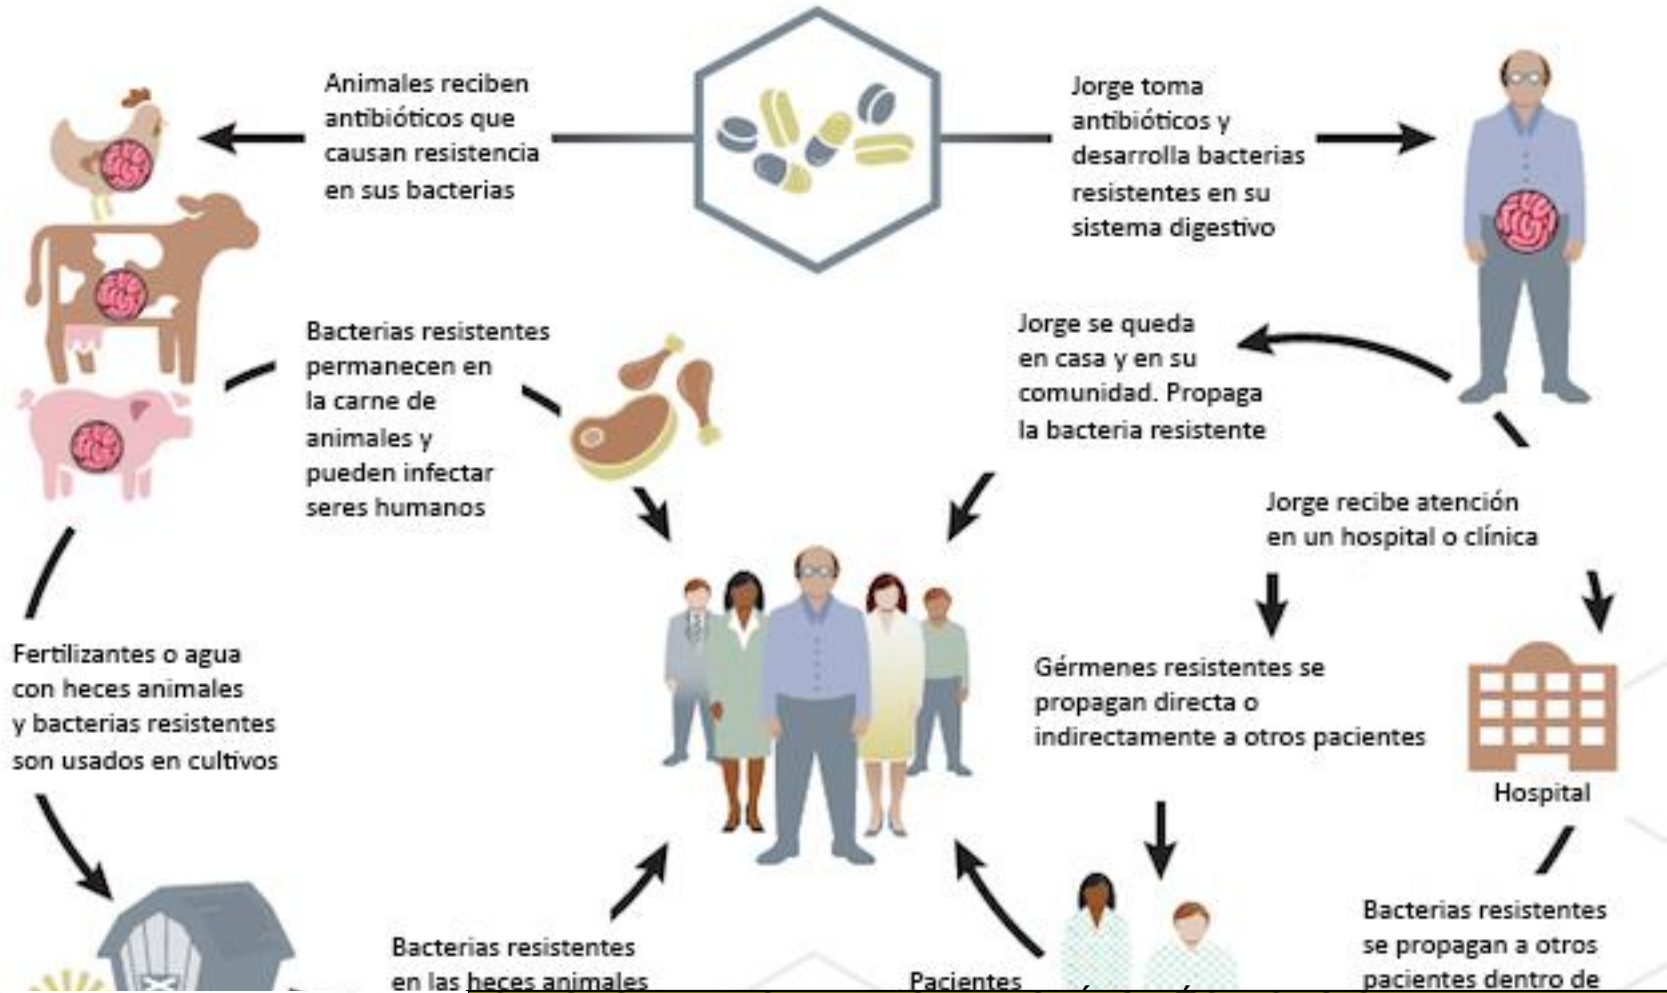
Animales reciben antibióticos que causan resistencia en sus bacterias

Jorge toma antibióticos y desarrolla bacterias resistentes en su sistema digestivo

Bacterias resistentes permanecen en la carne de animales y pueden infectar seres humanos

Jorge se queda en casa y en su comunidad. Propaga la bacteria resistente

Jorge recibe atención en un hospital o clínica

Fertilizantes o agua con heces animales y bacterias resistentes son usados en cultivos

Gérmenes resistentes se propagan directa o indirectamente a otros pacientes

Hospital

Bacterias resistentes en las heces animales

Pacientes

Bacterias resistentes se propagan a otros pacientes dentro de